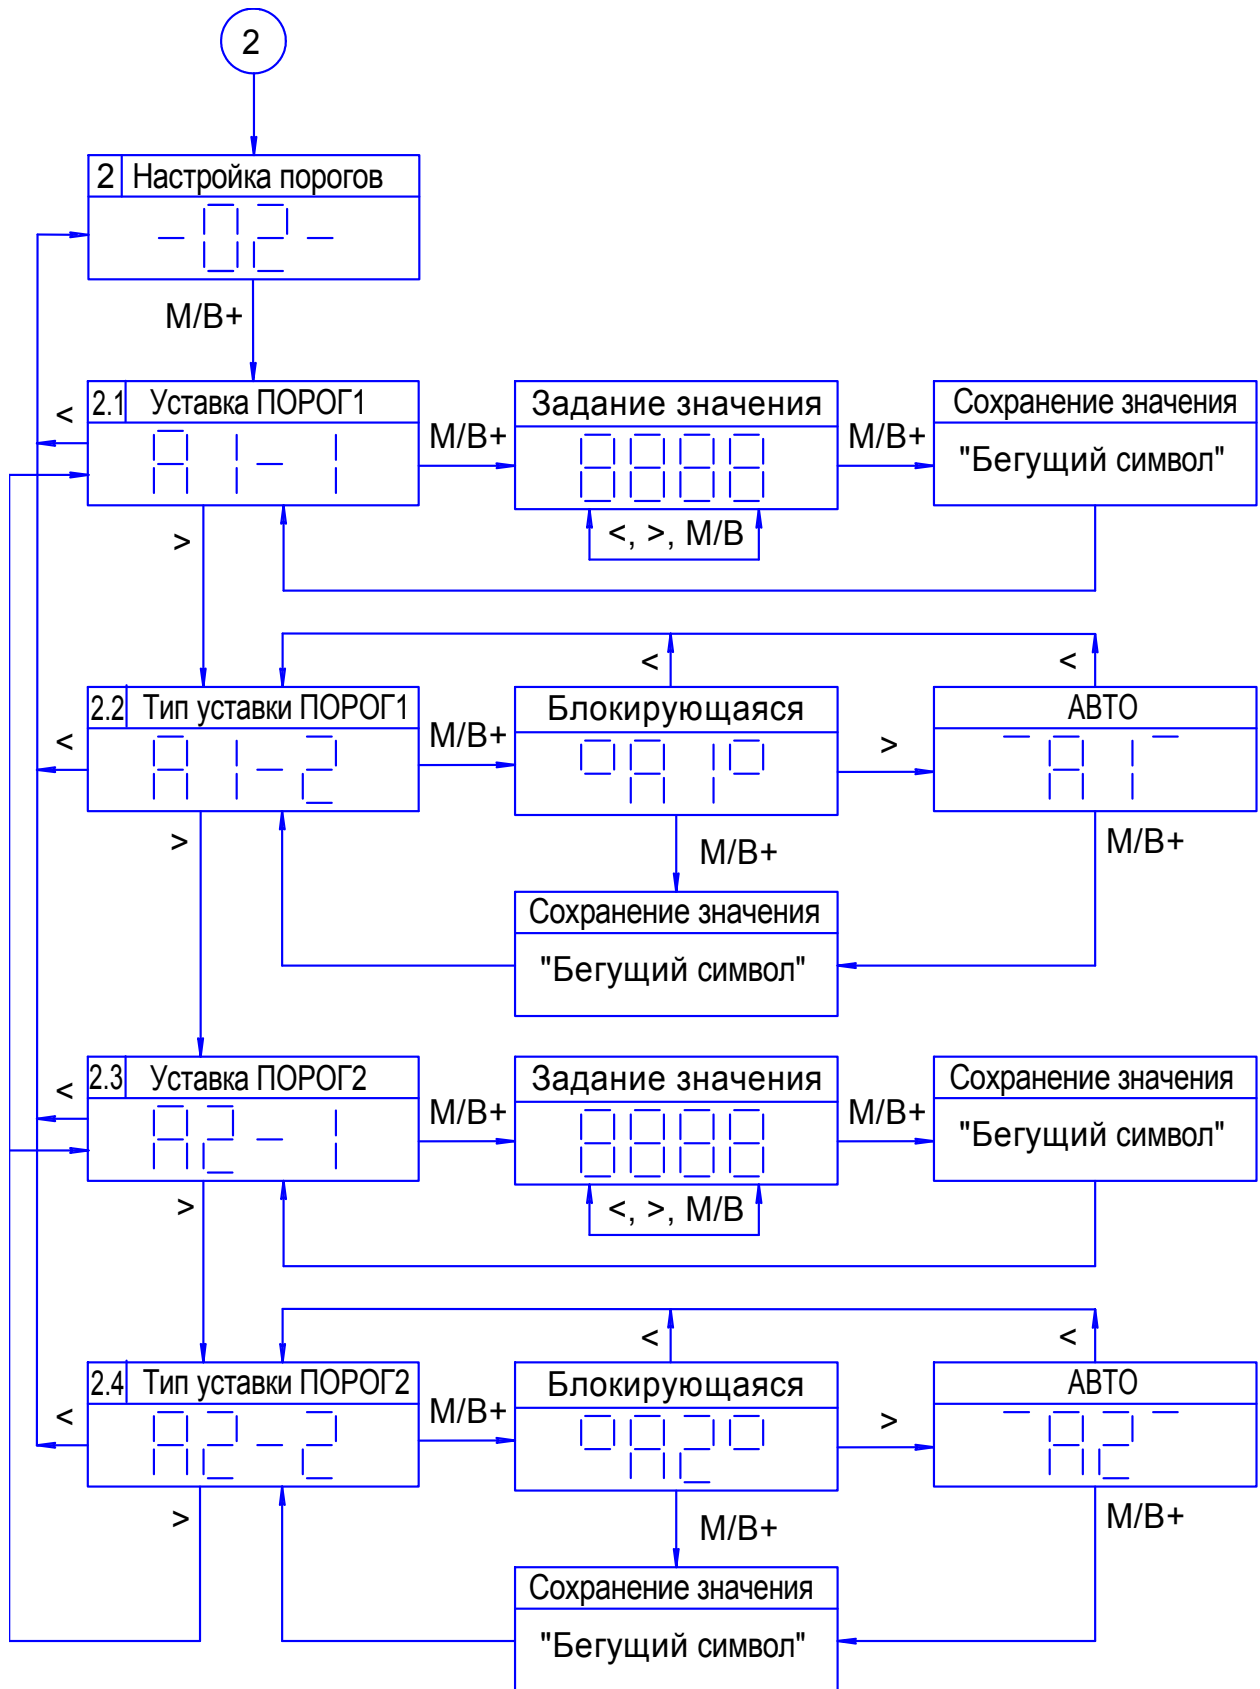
2

2 Настройка порогов
-02-

M/B+

<

2.1 Уставка ПОРОГ1
A1- 1

M/B+

Задание значения
8888
<, >, M/B

M/B+

Сохранение значения
"Бегущий символ"

>

<

<

2.2 Тип уставки ПОРОГ1
A1-2

<

M/B+

Блокирующаяся
OA1O

>

АВТО
A1

M/B+

M/B+

>

Сохранение значения
"Бегущий символ"

<

2.3 Уставка ПОРОГ2
A2- 1

M/B+

Задание значения
8888
<, >, M/B

M/B+

Сохранение значения
"Бегущий символ"

>

<

<

2.4 Тип уставки ПОРОГ2
A2-2

<

M/B+

Блокирующаяся
OA2O

>

АВТО
A2

M/B+

M/B+

>

Сохранение значения
"Бегущий символ"